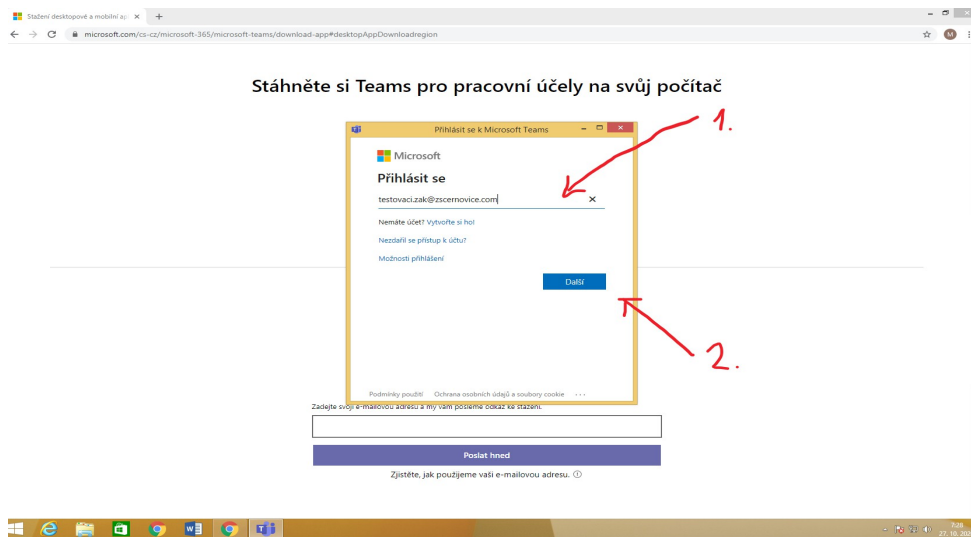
Stažení desktopové a mobilní ap ×  +

microsoft.com/cs-cz/microsoft-365/microsoft-teams/download-app#desktopAppDownloadregion

M

Stáhněte si Teams pro pracovní účely na svůj počítač

Přihlásit se k Microsoft Teams

Microsoft

Přihlásit se

testovaci.zak@zscernovice.com ×

Nemáte účet? Vytvořte si ho!

Nezdařil se přístup k účtu?

Možnosti přihlášení

Další

Podmínky použití  Ochrana osobních údajů a soubory cookie  ...

1.

2.

Zadejte svoji e-mailovou adresu a my vám pošleme odkaz ke stažení.

Poslat hned

Zjistěte, jak použijeme vaši e-mailovou adresu. ⓘ

7:28
27. 10. 20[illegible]